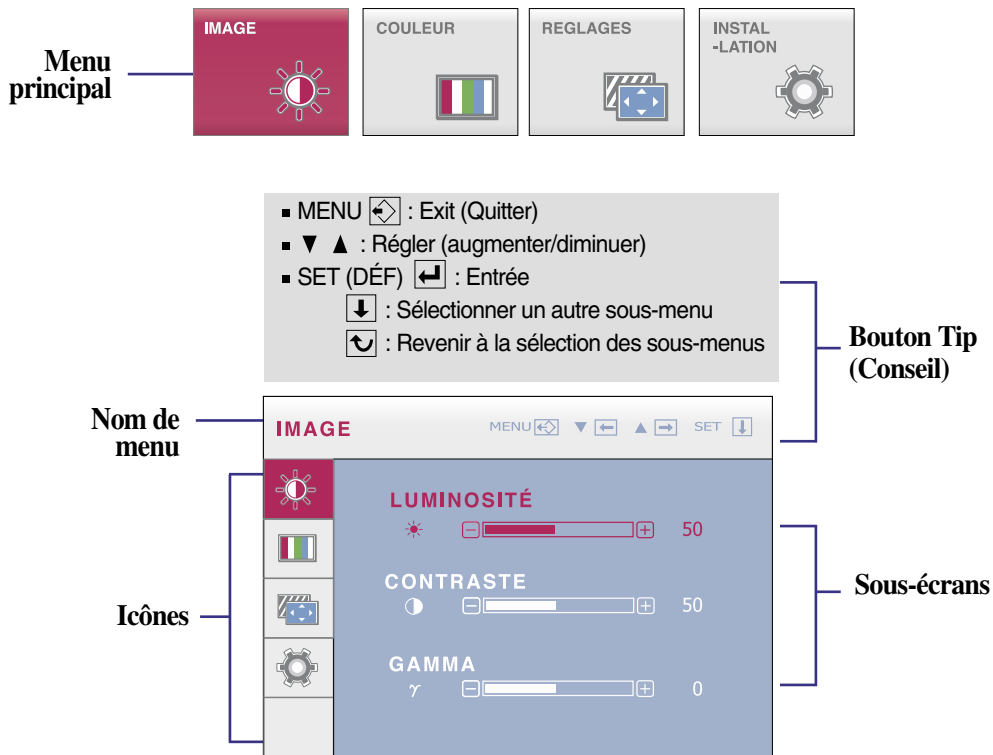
Menu principal

IMAGE

COULEUR

REGLAGES

INSTAL -LATION

■ MENU : Exit (Quitter)
■ ▼ ▲ : Régler (augmenter/diminuer)
■ SET (DÉF) : Entrée
: Sélectionner un autre sous-menu
: Revenir à la sélection des sous-menus

Bouton Tip (Conseil)

Nom de menu

IMAGE

MENU ▼ ▲ SET

LUMINOSITÉ

50

CONTRASTE

50

GAMMA

$\gamma$

0

Icônes

Sous-écrans